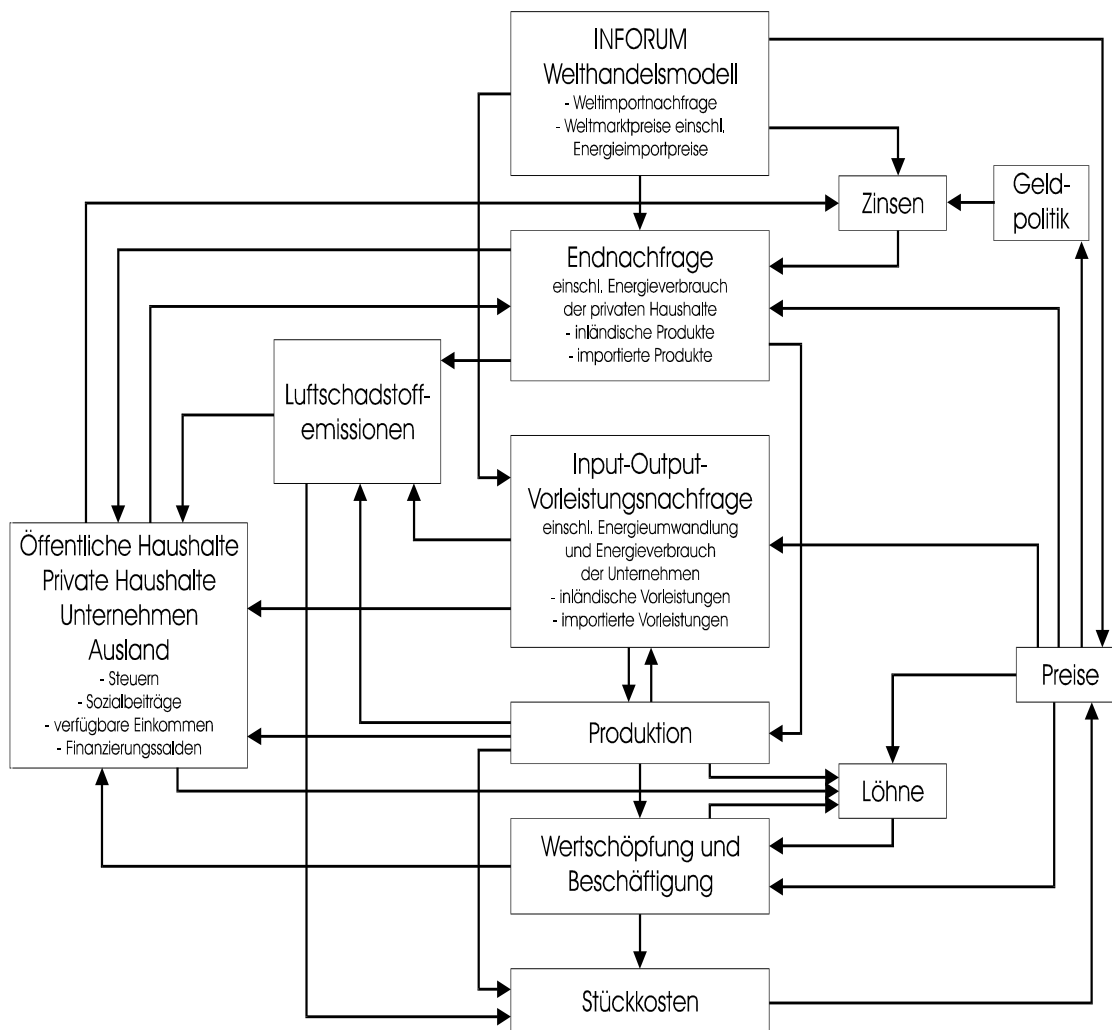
INFORUM
Welthandelsmodell
- Weltimportnachfrage
- Weltmarktpreise einschl. Energieimportpreise

Zinsen

Geld-
politik

Endnachfrage
einschl. Energieverbrauch der privaten Haushalte
- inländische Produkte
- importierte Produkte

Luftschadstoff-
emissionen

Input-Output-
Vorleistungsnachfrage
einschl. Energieumwandlung und Energieverbrauch der Unternehmen
- inländische Vorleistungen
- importierte Vorleistungen

Öffentliche Haushalte
Private Haushalte
Unternehmen
Ausland
- Steuern
- Sozialbeiträge
- verfügbare Einkommen
- Finanzierungssalden

Preise

Produktion

Löhne

Wertschöpfung und
Beschäftigung

Stückkosten